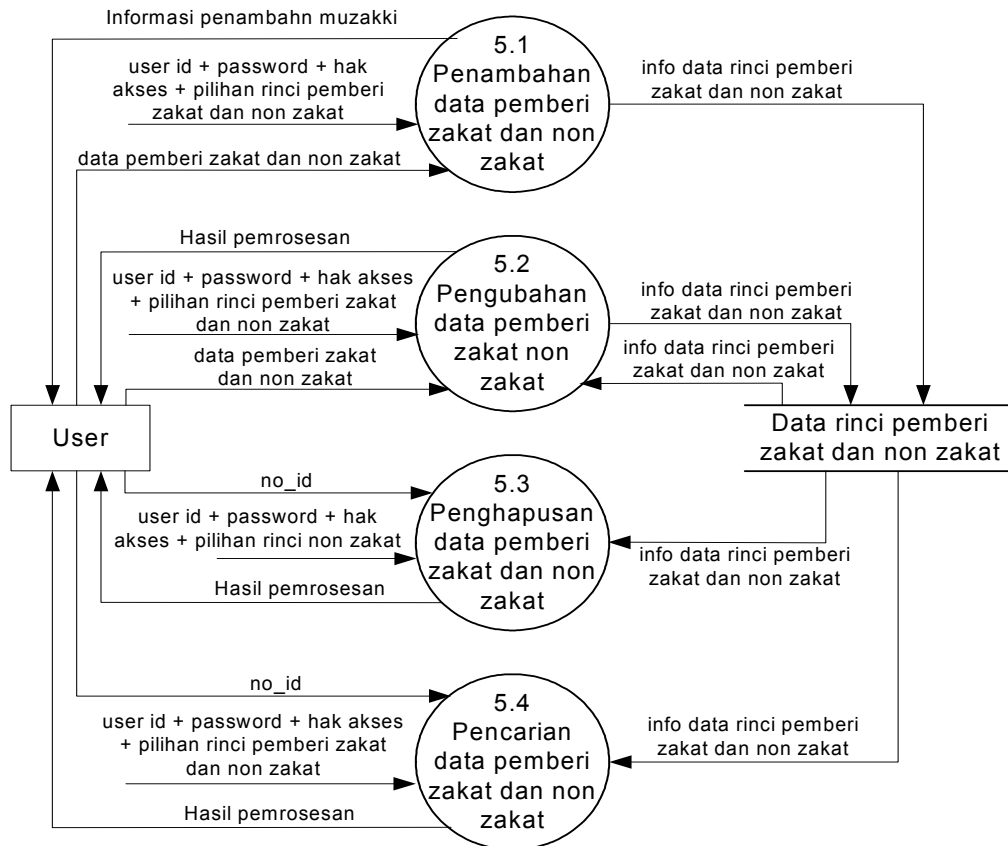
Informasi penambhan muzakki

user id + password + hak akses + pilihan rinci pemberi zakat dan non zakat

data pemberi zakat dan non zakat

5.1 Penambahan data pemberi zakat dan non zakat

info data rinci pemberi zakat dan non zakat

Hasil pemrosesan

user id + password + hak akses + pilihan rinci pemberi zakat dan non zakat

data pemberi zakat dan non zakat

5.2 Pengubahan data pemberi zakat non zakat

info data rinci pemberi zakat dan non zakat

info data rinci pemberi zakat dan non zakat

User

Data rinci pemberi zakat dan non zakat

no_id

user id + password + hak akses + pilihan rinci non zakat

Hasil pemrosesan

5.3 Penghapusan data pemberi zakat dan non zakat

info data rinci pemberi zakat dan non zakat

no_id

user id + password + hak akses + pilihan rinci pemberi zakat dan non zakat

Hasil pemrosesan

5.4 Pencarian data pemberi zakat dan non zakat

info data rinci pemberi zakat dan non zakat